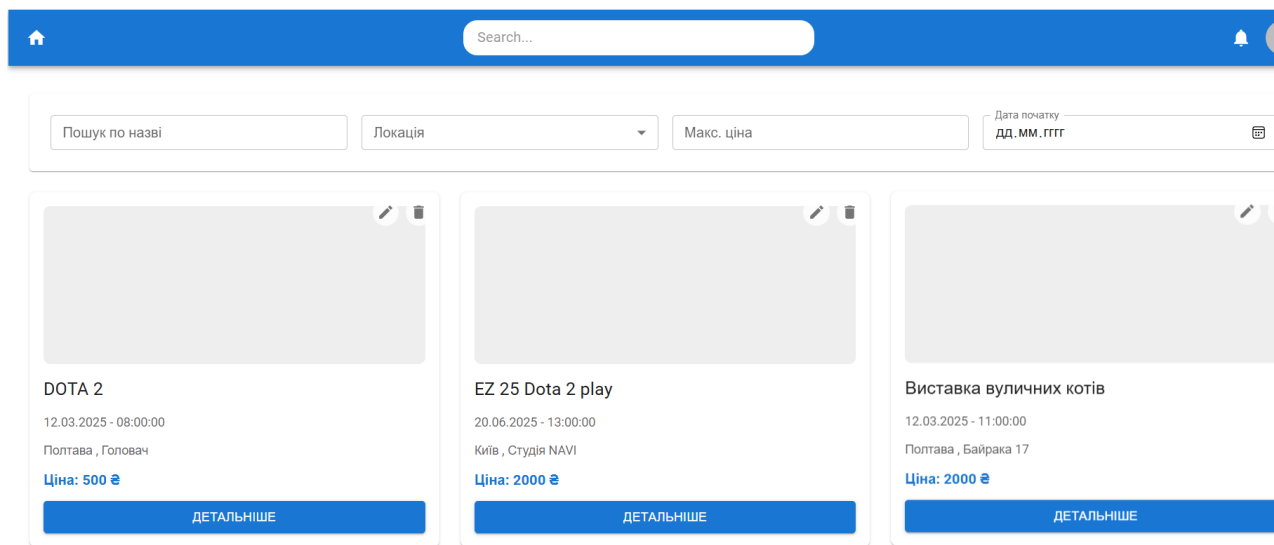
Search...

Пошук по назві

Локація

Макс. ціна

Дата початку
дд.мм.гггг

DOTA 2
12.03.2025 - 08:00:00
Полтава , Головач
Ціна: 500 ₴
ДЕТАЛЬНІШЕ

EZ 25 Dota 2 play
20.06.2025 - 13:00:00
Київ , Студія NAVI
Ціна: 2000 ₴
ДЕТАЛЬНІШЕ

Виставка вуличних котів
12.03.2025 - 11:00:00
Полтава , Байрака 17
Ціна: 2000 ₴
ДЕТАЛЬНІШЕ